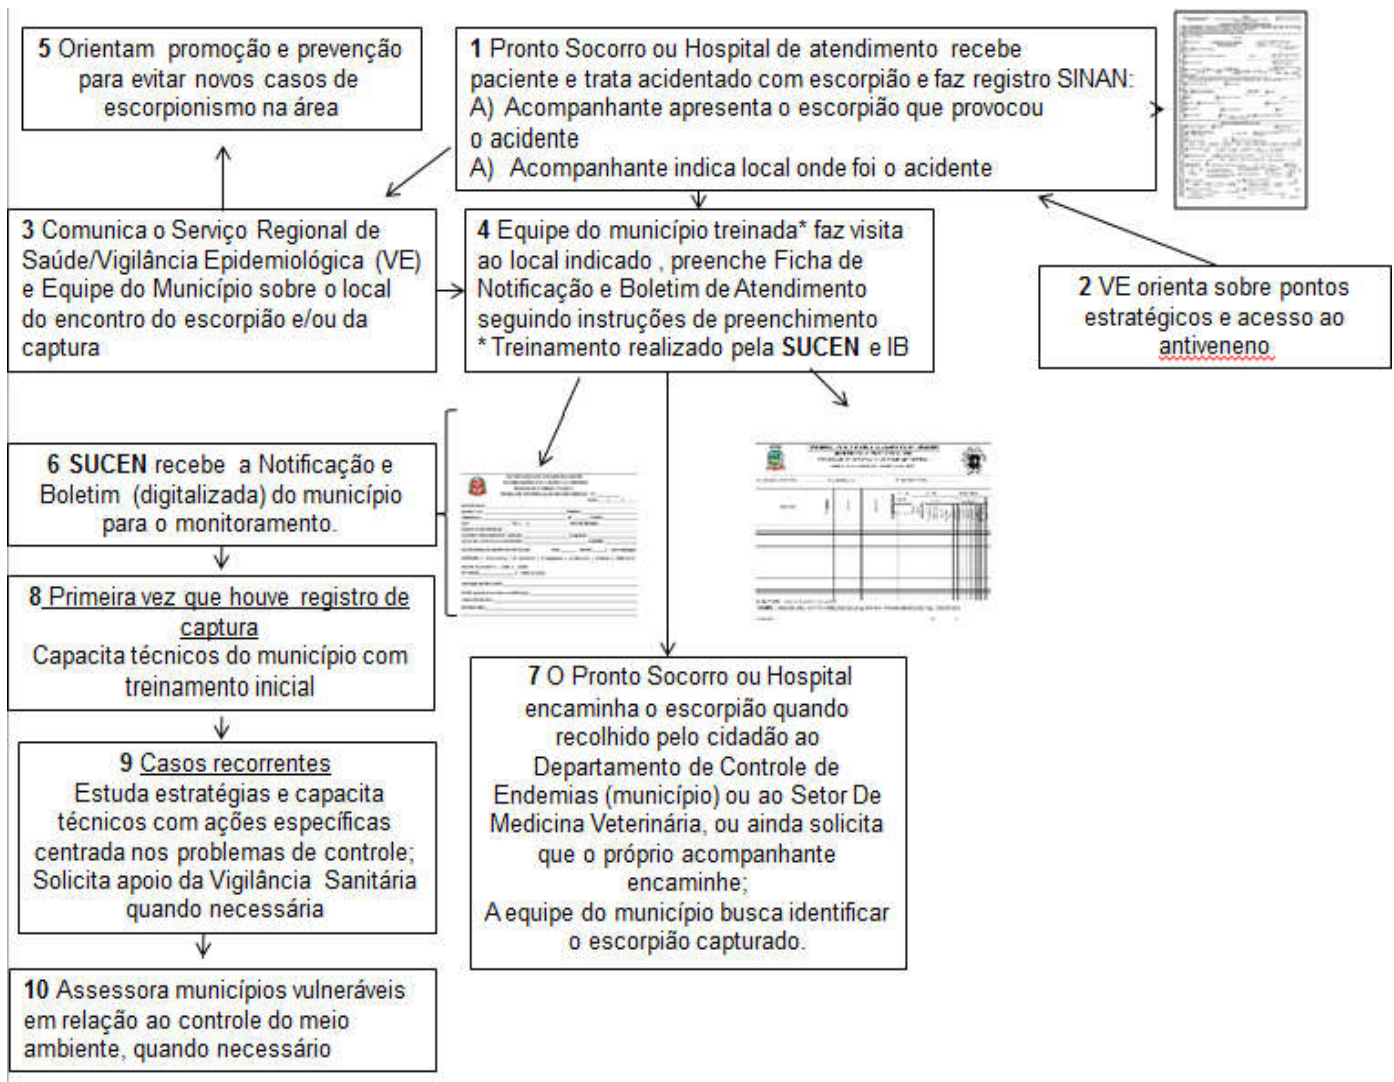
5 Orientam promoção e prevenção para evitar novos casos de escorpionismo na área

1 Pronto Socorro ou Hospital de atendimento recebe paciente e trata acidentado com escorpião e faz registro SINAN:
A) Acompanhante apresenta o escorpião que provocou o acidente
A) Acompanhante indica local onde foi o acidente

3 Comunica o Serviço Regional de Saúde/Vigilância Epidemiológica (VE) e Equipe do Município sobre o local do encontro do escorpião e/ou da captura

4 Equipe do município treinada* faz visita ao local indicado , preenche Ficha de Notificação e Boletim de Atendimento seguindo instruções de preenchimento
* Treinamento realizado pela SUCEN e IB

2 VE orienta sobre pontos estratégicos e acesso ao antiveneno

6 SUCEN recebe a Notificação e Boletim (digitalizada) do município para o monitoramento.

8 Primeira vez que houve registro de captura
Capacita técnicos do município com treinamento inicial

9 Casos recorrentes
Estuda estratégias e capacita técnicos com ações específicas centrada nos problemas de controle; Solicita apoio da Vigilância Sanitária quando necessária

10 Assessora municípios vulneráveis em relação ao controle do meio ambiente, quando necessário

7 O Pronto Socorro ou Hospital encaminha o escorpião quando recolhido pelo cidadão ao Departamento de Controle de Endemias (município) ou ao Setor De Medicina Veterinária, ou ainda solicita que o próprio acompanhante encaminhe;
A equipe do município busca identificar o escorpião capturado.